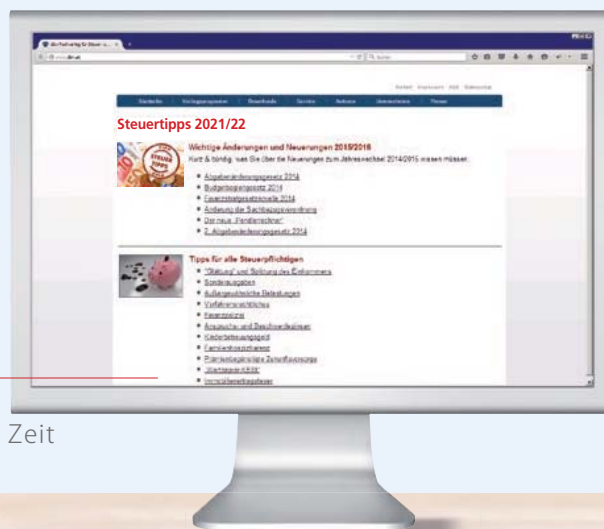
Steuertipps 2021/22

Wichtige Änderungen und Neuerungen 2015/2016

Kurz & bündig, was Sie über die Neuerungen zum Jahreswechsel 2014/2015 wissen müssen.

- Abgabenänderungsgesetz 2014
- Budgetbegleitgesetz 2014
- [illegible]
- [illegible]
- Der neue „Pendlerrechner"
- 2. Abgabenänderungsgesetz 2014

Tipps für alle Steuerpflichtigen

- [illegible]
- Sonderausgaben
- Außergewöhnliche Belastungen
- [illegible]
- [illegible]
- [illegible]
- Kinderbetreuungsgeld
- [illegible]
- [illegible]
- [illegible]
- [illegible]

Zeit